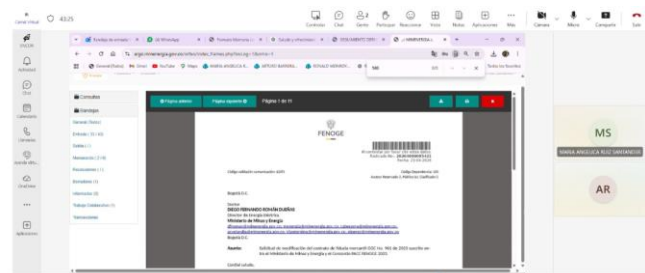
Canal Virtual 43:25

Contenido Chat Gente Participar Reacciones Vista Notas Aplicaciones Más Cámara Micro Compartir Salir

Actividad
Chat
Calendario
Llamadas
OneDrive
Aplicaciones

Consultas
Bandejas
General (Todo)
Entrada (1 / 43)
Salida (1)
Mensajería (1 / 8)
Recibidos (1)
Enviados (1)
Internos (1)
Trabajo Colaborativo (1)
Temporales

Página anterior Página siguiente Página 1 de 11

FENOGE

Bogotá D.C.

DIEGO FERNANDO ROMÁN DUEÑAS
Ministerio de Minas y Energía

Asunto:

Cordial saludo,

MS
MARIA ANGELICA RUIZ SANTANDER
AR